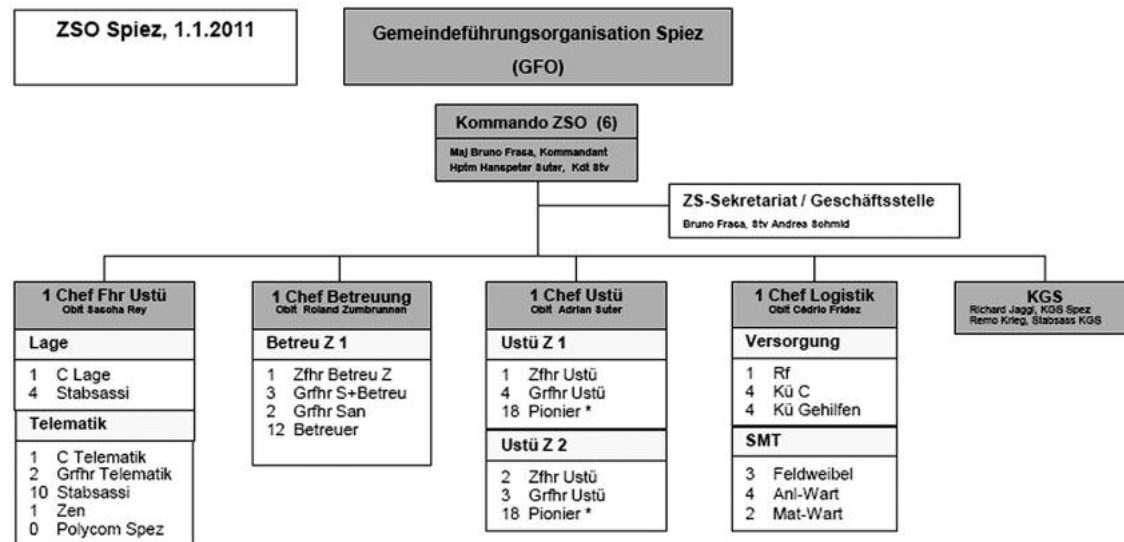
ZSO Spiez, 1.1.2011

Gemeindeführungsorganisation Spiez
(GFO)

Kommando ZSO (6)
Maj Bruno Frasa, Kommandant
Hptm Hanspeter Suter, Kdt Stv

ZS-Sekretariat / Geschäftsstelle
Bruno Frasa, Stv Andrea Schmid

1 Chef Fhr Ustü
Oblt Sascha Rey

Lage

1 C Lage
4 Stabsassi

Telematik

1 C Telematik
2 Grfhr Telematik
10 Stabsassi
1 Zen
0 Polycom Spez

1 Chef Betreuung
Oblt Roland Zumbrunnen

Betreu Z 1

1 Zfhr Betreu Z
3 Grfhr S+Betreu
2 Grfhr San
12 Betreuer

1 Chef Ustü
Oblt Adrian Suter

Ustü Z 1

1 Zfhr Ustü
4 Grfhr Ustü
18 Pionier *

Ustü Z 2

2 Zfhr Ustü
3 Grfhr Ustü
18 Pionier *

1 Chef Logistik
Oblt Cédric Fridez

Versorgung

1 Rf
4 Kü C
4 Kü Gehilfen

SMT

3 Feldweibel
4 Anl-Wart
2 Mat-Wart

KGS
Richard Jaggi, KGS Spez
Remo Krieg, Stabsass KGS